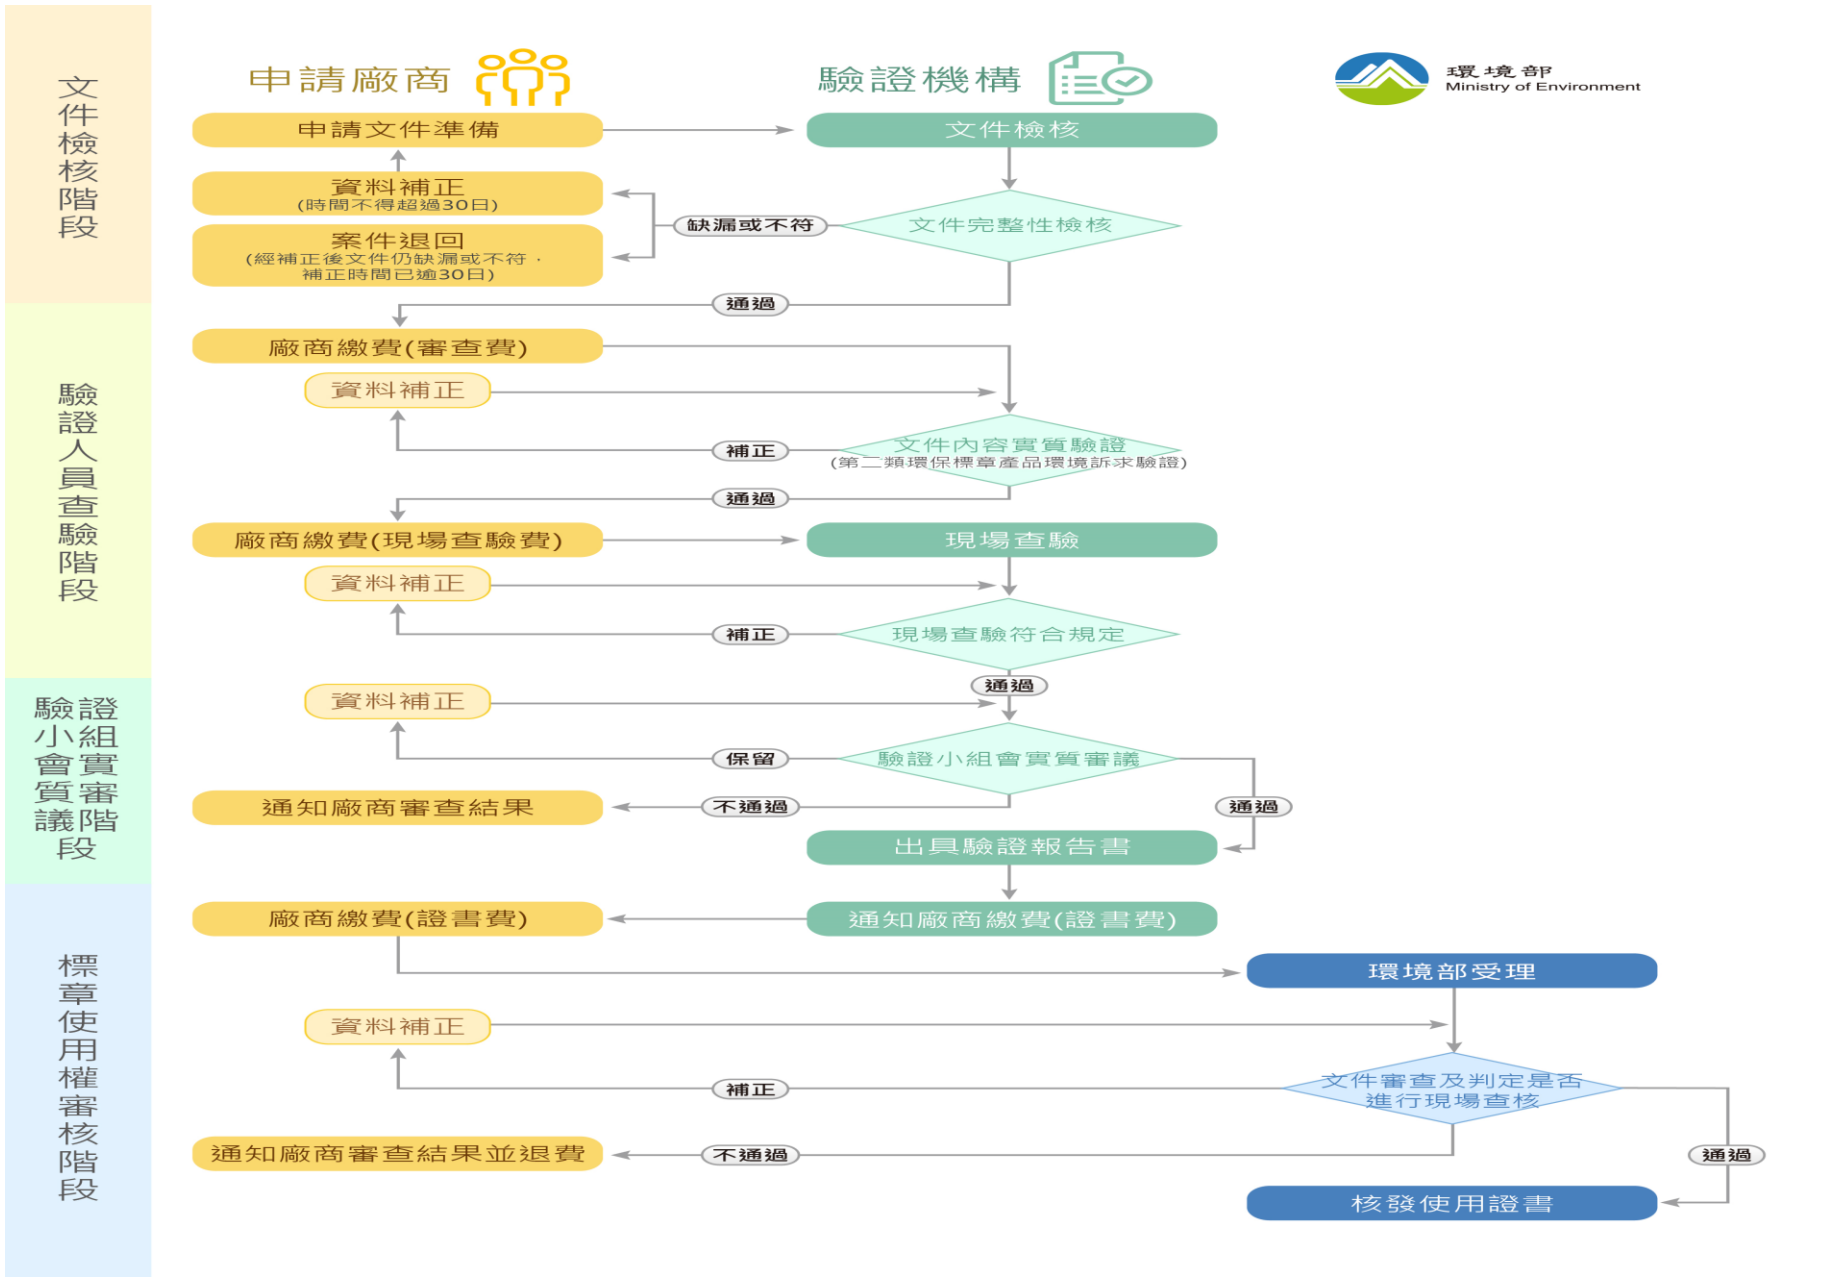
文件檢核階段

驗證人員查驗階段

驗證小組會實質審議階段

標章使用權審核階段

申請廠商

驗證機構

環境部
Ministry of Environment

申請文件準備

文件檢核

資料補正
(時間不得超過30日)

案件退回
(經補正後文件仍缺漏或不符，補正時間已逾30日)

缺漏或不符

文件完整性檢核

通過

廠商繳費(審查費)

資料補正

補正

文件內容實質驗證
(第二類環保標章產品環境訴求驗證)

通過

廠商繳費(現場查驗費)

現場查驗

資料補正

補正

現場查驗符合規定

通過

資料補正

保留

驗證小組會實質審議

通知廠商審查結果

不通過

通過

出具驗證報告書

廠商繳費(證書費)

通知廠商繳費(證書費)

環境部受理

資料補正

補正

文件審查及判定是否進行現場查核

通知廠商審查結果並退費

不通過

通過

核發使用證書